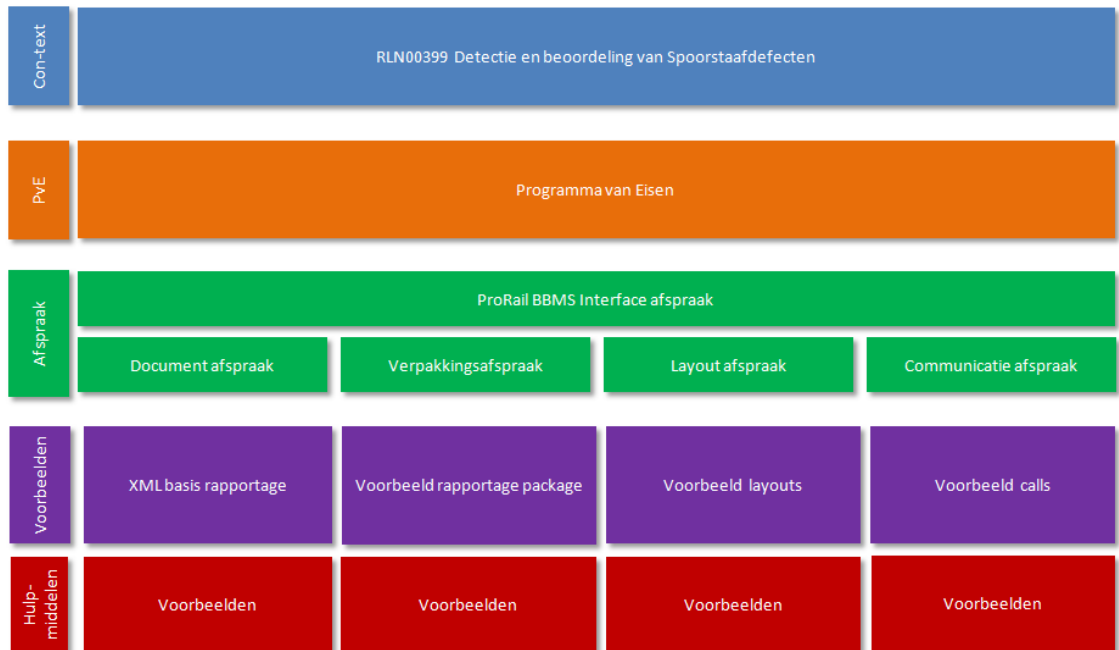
Con-text

RLN00399 Detectie en beoordeling van Spoorstaafdefecten

PvE

Programma van Eisen

Afspraak

ProRail BBMS Interface afspraak

Document afspraak

Verpakkingsafspraak

Layout afspraak

Communicatie afspraak

Voorbeelden

XML basis rapportage

Voorbeeld rapportage package

Voorbeeld layouts

Voorbeeld calls

Hulp-middelen

Voorbeelden

Voorbeelden

Voorbeelden

Voorbeelden